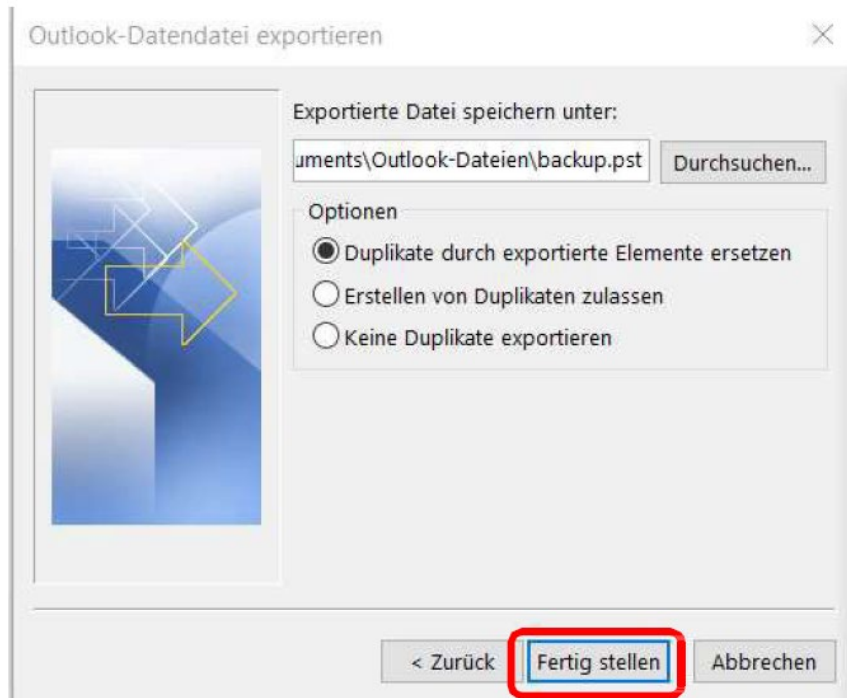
Outlook-Datendatei exportieren

Exportierte Datei speichern unter:

uments\Outlook-Dateien\backup.pst

Durchsuchen...

Optionen

Duplikate durch exportierte Elemente ersetzen

Erstellen von Duplikaten zulassen

Keine Duplikate exportieren

< Zurück

Fertig stellen

Abbrechen